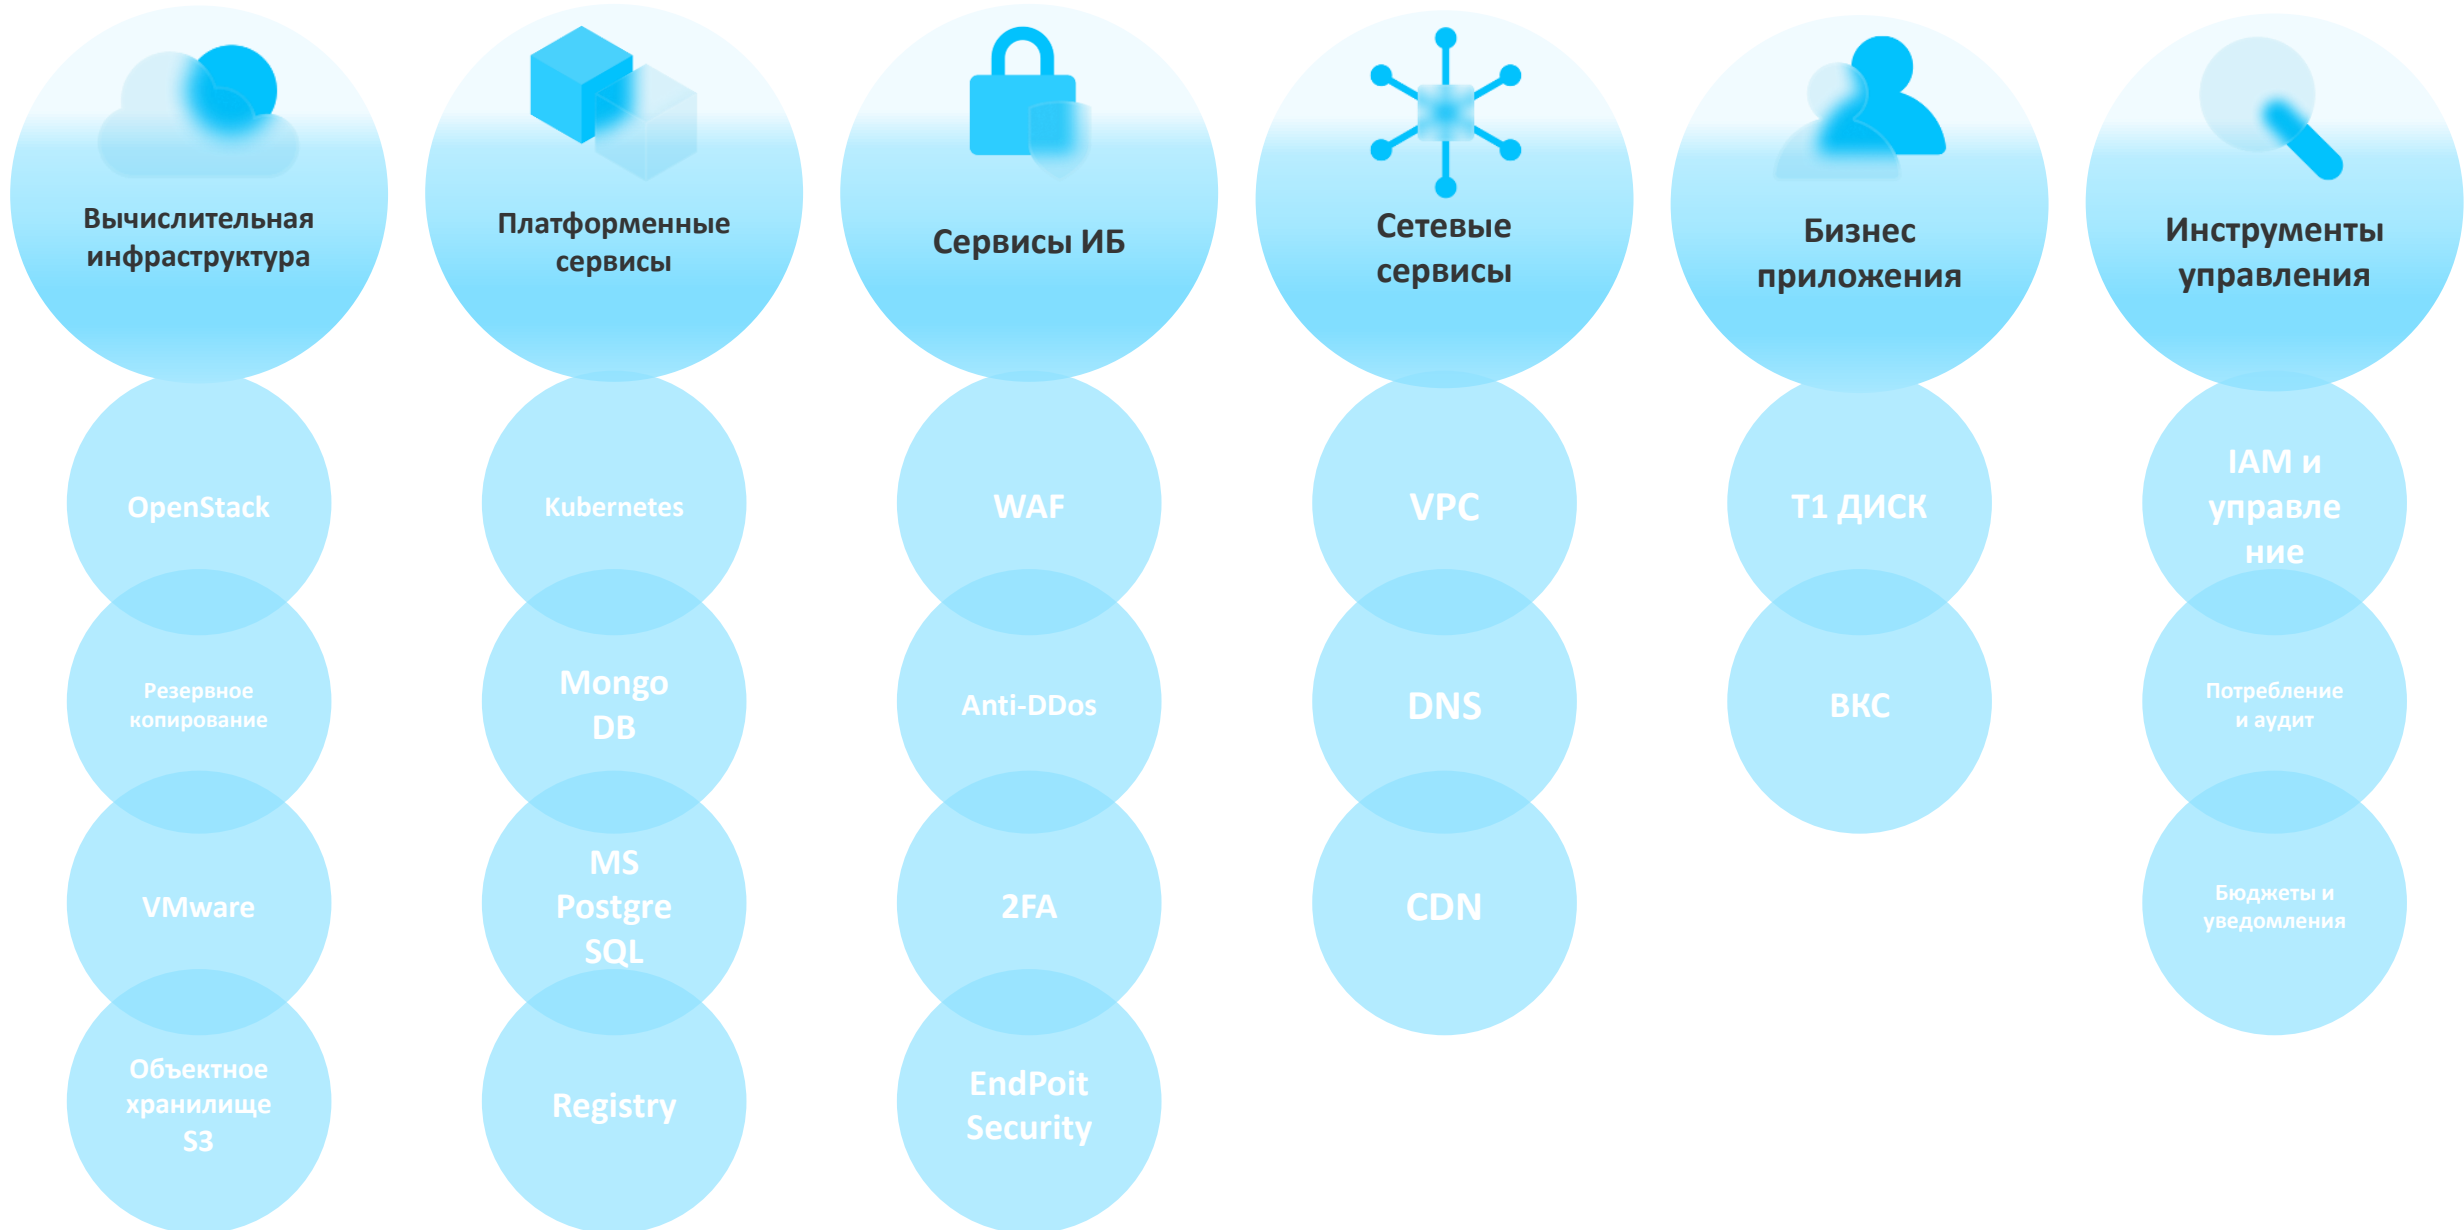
Вычислительная инфраструктура

OpenStack

Резервное копирование

VMware

Объектное хранилище S3

Платформенные сервисы

Kubernetes

Mongo DB

MS Postgre SQL

Registry

Сервисы ИБ

WAF

Anti-DDos

2FA

EndPoit Security

Сетевые сервисы

VPC

DNS

CDN

Бизнес приложения

Т1 ДИСК

ВКС

Инструменты управления

IAM и управление

Потребление и аудит

Бюджеты и уведомления